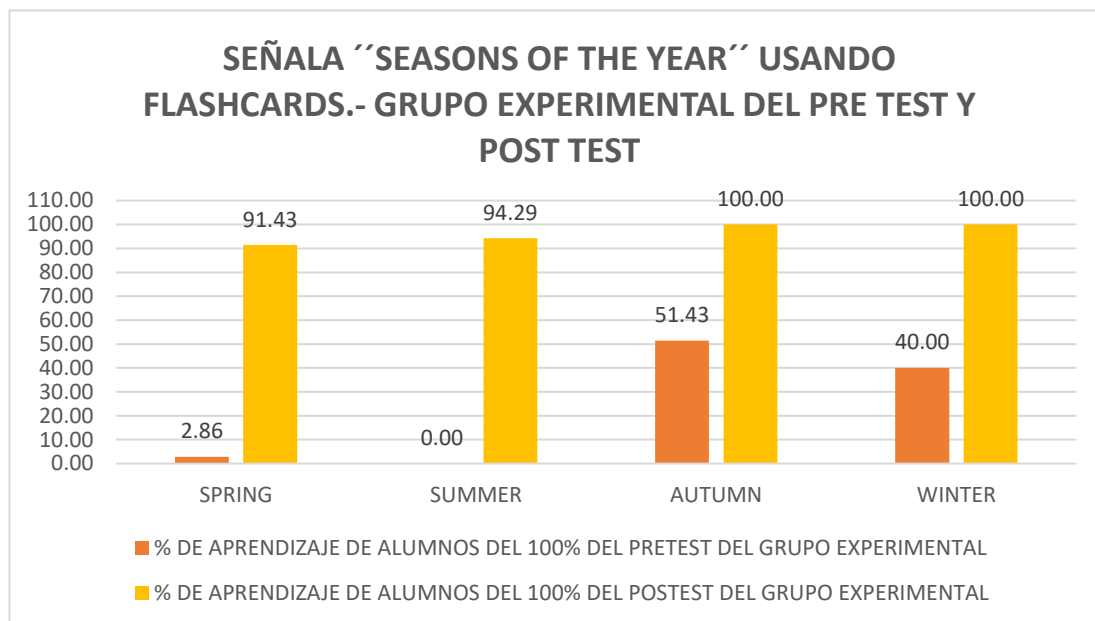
SEÑALA ´´SEASONS OF THE YEAR´´ USANDO FLASHCARDS.- GRUPO EXPERIMENTAL DEL PRE TEST Y POST TEST

110.00
100.00
90.00
80.00
70.00
60.00
50.00
40.00
30.00
20.00
10.00
0.00

2.86
91.43
0.00
94.29
51.43
100.00
40.00
100.00

SPRING
SUMMER
AUTUMN
WINTER

% DE APRENDIZAJE DE ALUMNOS DEL 100% DEL PRETEST DEL GRUPO EXPERIMENTAL
% DE APRENDIZAJE DE ALUMNOS DEL 100% DEL POSTEST DEL GRUPO EXPERIMENTAL